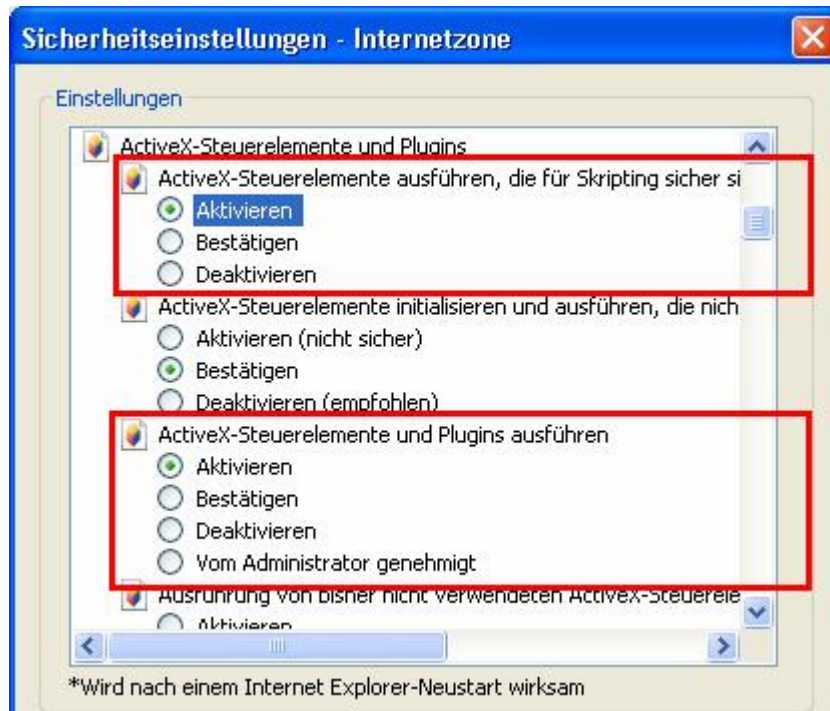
Sicherheitseinstellungen - Internetzone

Einstellungen

ActiveX-Steuerelemente und Plugins
ActiveX-Steuerelemente ausführen, die für Skripting sicher si
Aktivieren
Bestätigen
Deaktivieren
ActiveX-Steuerelemente initialisieren und ausführen, die nich
Aktivieren (nicht sicher)
Bestätigen
Deaktivieren (empfohlen)
ActiveX-Steuerelemente und Plugins ausführen
Aktivieren
Bestätigen
Deaktivieren
Vom Administrator genehmigt
Ausführung von bisher nicht verwendeten ActiveX-Steuerele
Aktivieren

*Wird nach einem Internet Explorer-Neustart wirksam